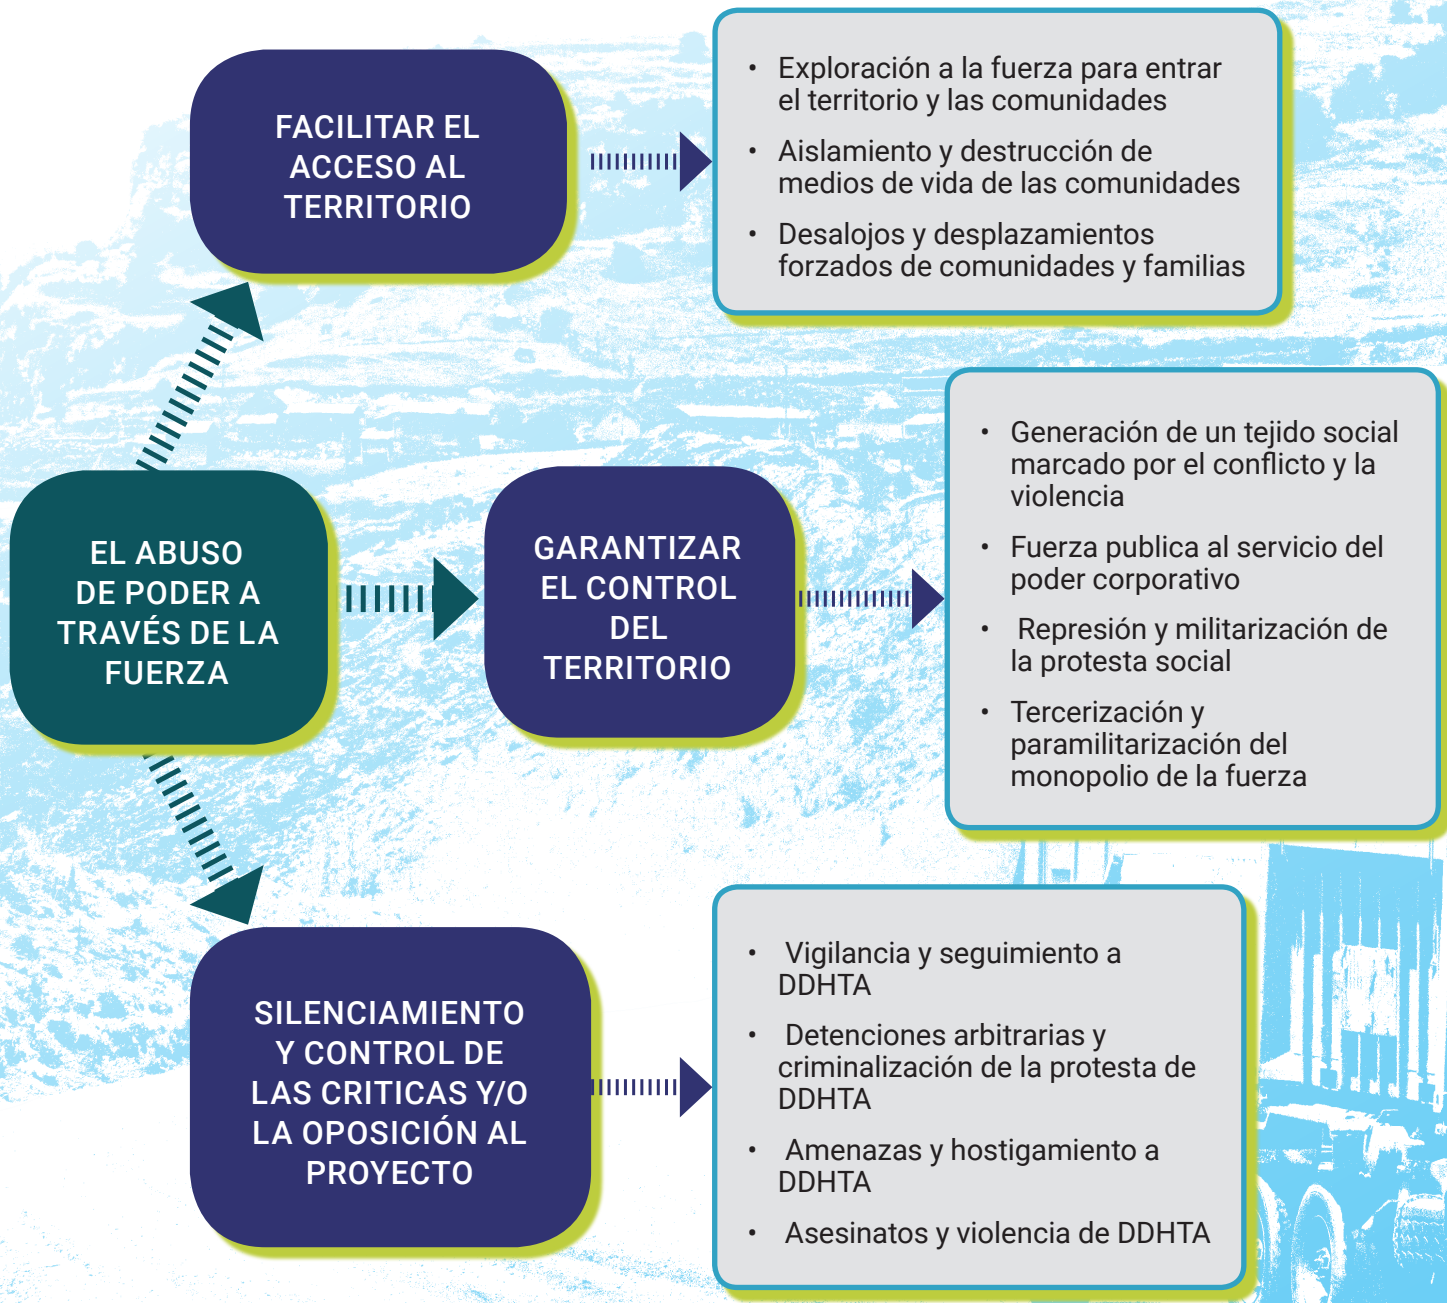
EL ABUSO DE PODER A TRAVÉS DE LA FUERZA

FACILITAR EL ACCESO AL TERRITORIO

- Exploración a la fuerza para entrar el territorio y las comunidades
- Aislamiento y destrucción de medios de vida de las comunidades
- Desalojos y desplazamientos forzados de comunidades y familias

GARANTIZAR EL CONTROL DEL TERRITORIO

- Generación de un tejido social marcado por el conflicto y la violencia
- Fuerza publica al servicio del poder corporativo
- Represión y militarización de la protesta social
- Tercerización y paramilitarización del monopolio de la fuerza

SILENCIAMIENTO Y CONTROL DE LAS CRITICAS Y/O LA OPOSICIÓN AL PROYECTO

- Vigilancia y seguimiento a DDHTA
- Detenciones arbitrarias y criminalización de la protesta de DDHTA
- Amenazas y hostigamiento a DDHTA
- Asesinatos y violencia de DDHTA